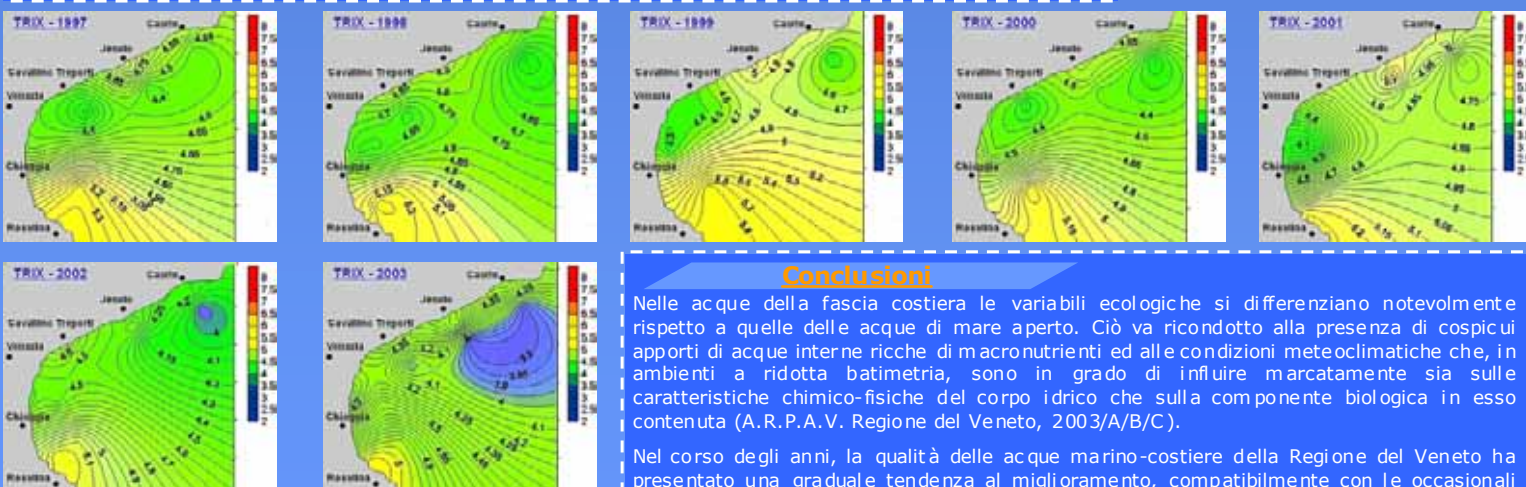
TRIX - 1997
Caorle
Jesolo
Cavallino Treporti
Venezia
Chioggia
Rosolina
8
7.5
7
6.5
6
5.5
5
4.5
4
3.5
3
2.5
2

TRIX - 1998
Caorle
Jesolo
Cavallino Treporti
Venezia
Chioggia
Rosolina

TRIX - 1999
Caorle
Jesolo
Cavallino Treporti
Venezia
Chioggia
Rosolina

TRIX - 2000
Caorle
Jesolo
Cavallino Treporti
Venezia
Chioggia
Rosolina

TRIX - 2001
Caorle
Jesolo
Cavallino Treporti
Venezia
Chioggia
Rosolina

TRIX - 2002
Caorle
Jesolo
Cavallino Treporti
Venezia
Chioggia
Rosolina

TRIX - 2003
Caorle
Jesolo
Cavallino Treporti
Venezia
Chioggia
Rosolina

Conclusioni

Nelle acque della fascia costiera le variabili ecologiche si differenziano notevolmente rispetto a quelle delle acque di mare aperto. Ciò va ricondotto alla presenza di cospicui apporti di acque interne ricche di macronutrienti ed alle condizioni meteoclimatiche che, in ambienti a ridotta batimetria, sono in grado di influire marcatamente sia sulle caratteristiche chimico-fisiche del corpo idrico che sulla componente biologica in esso contenuta (A.R.P.A.V. Regione del Veneto, 2003/A/B/C).

Nel corso degli anni, la qualità delle acque marino-costiere della Regione del Veneto ha presentato una graduale tendenza al miglioramento, compatibilmente con le occasionali